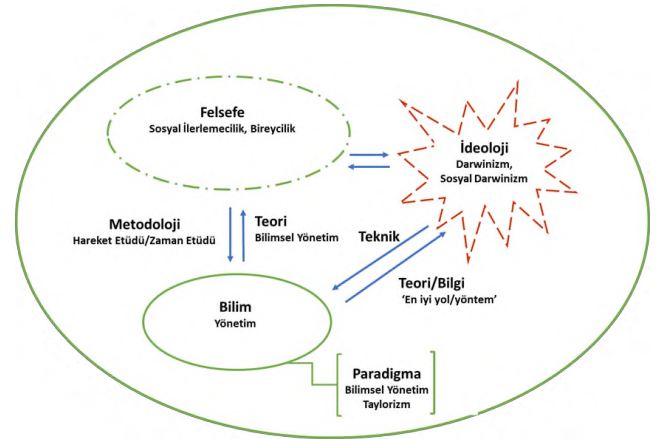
Felsefe
Sosyal İlerlemecilik, Bireycilik

İdeoloji
Darwinizm,
Sosyal Darwinizm

Metodoloji
Hareket Etüdü/Zaman Etüdü

Teori
Bilimsel Yönetim

Teknik

Teori/Bilgi
'En iyi yol/yöntem'

Bilim
Yönetim

Paradigma
Bilimsel Yönetim
Taylorizm